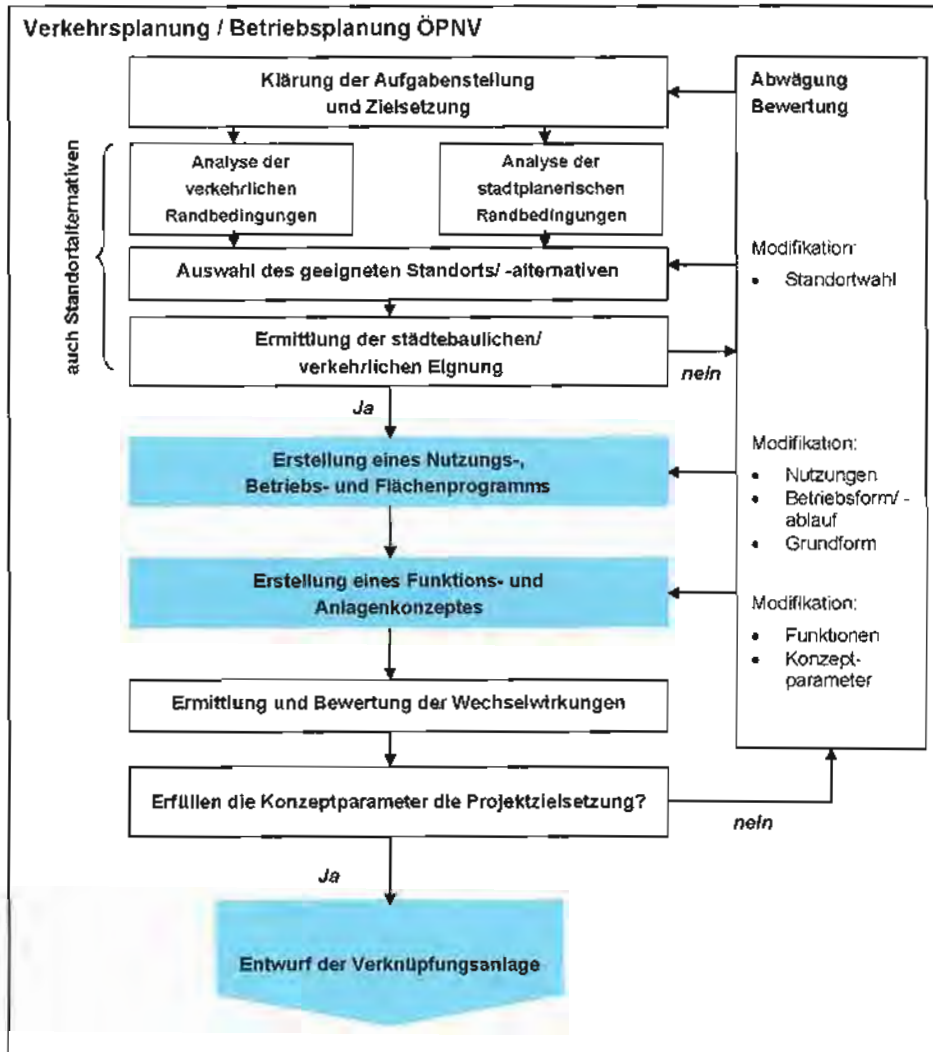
Verkehrsplanung / Betriebsplanung ÖPNV

Klärung der Aufgabenstellung und Zielsetzung

auch Standortalternativen

Analyse der verkehrlichen Randbedingungen

Analyse der stadtplanerischen Randbedingungen

Auswahl des geeigneten Standorts/ -alternativen

Ermittlung der städtebaulichen/ verkehrlichen Eignung

nein

Ja

Erstellung eines Nutzungs-, Betriebs- und Flächenprogramms

Erstellung eines Funktions- und Anlagenkonzeptes

Ermittlung und Bewertung der Wechselwirkungen

Erfüllen die Konzeptparameter die Projektzielsetzung?

nein

Ja

Entwurf der Verknüpfungsanlage

Abwägung Bewertung

Modifikation:
- Standortwahl

Modifikation:
- Nutzungen
- Betriebsform/ -ablauf
- Grundform

Modifikation:
- Funktionen
- Konzept-parameter